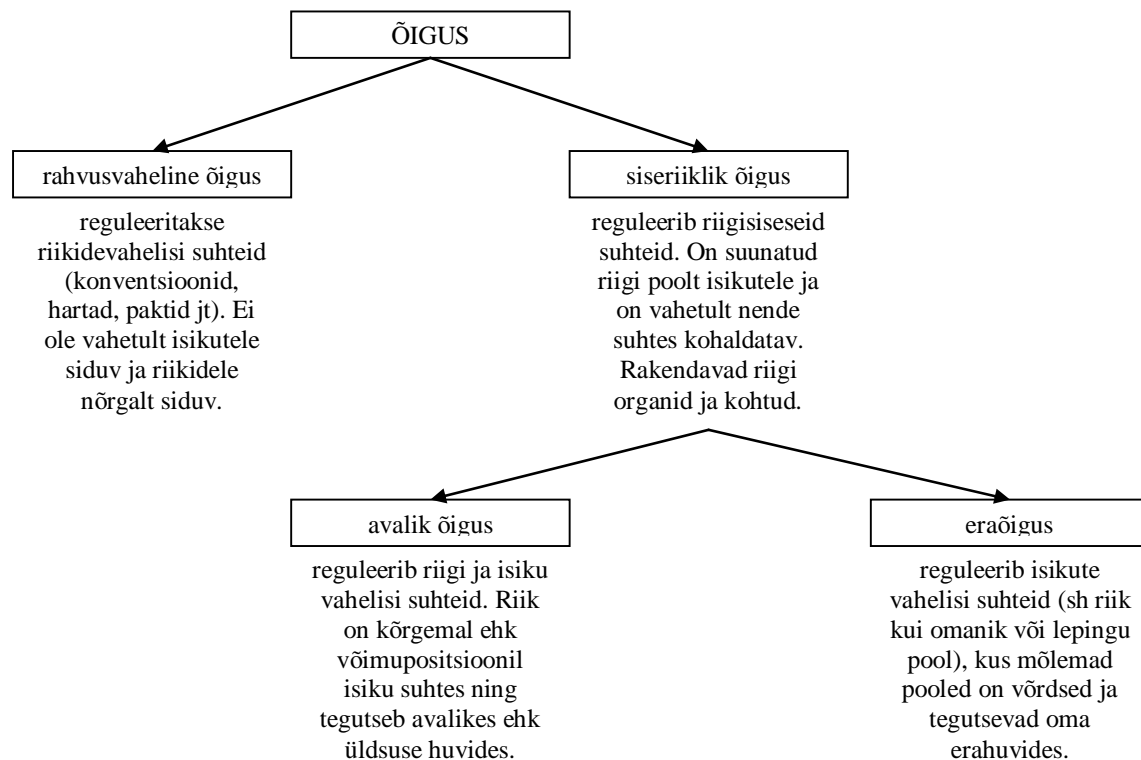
ÕIGUS

rahvusvaheline õigus

reguleeritakse riikidevahelisi suhteid (konventsioonid, hartad, paktid jt). Ei ole vahetult isikutele siduv ja riikidele nõrgalt siduv.

siseriiklik õigus

reguleerib riigisiseseid suhteid. On suunatud riigi poolt isikutele ja on vahetult nende suhtes kohaldatav. Rakendavad riigi organid ja kohtud.

avalik õigus

reguleerib riigi ja isiku vahelisi suhteid. Riik on kõrgemal ehk võimupositsioonil isiku suhtes ning tegutseb avalikes ehk üldsuse huvides.

eraõigus

reguleerib isikute vahelisi suhteid (sh riik kui omanik või lepingu pool), kus mõlemad pooled on võrdsed ja tegutsevad oma erahuvides.